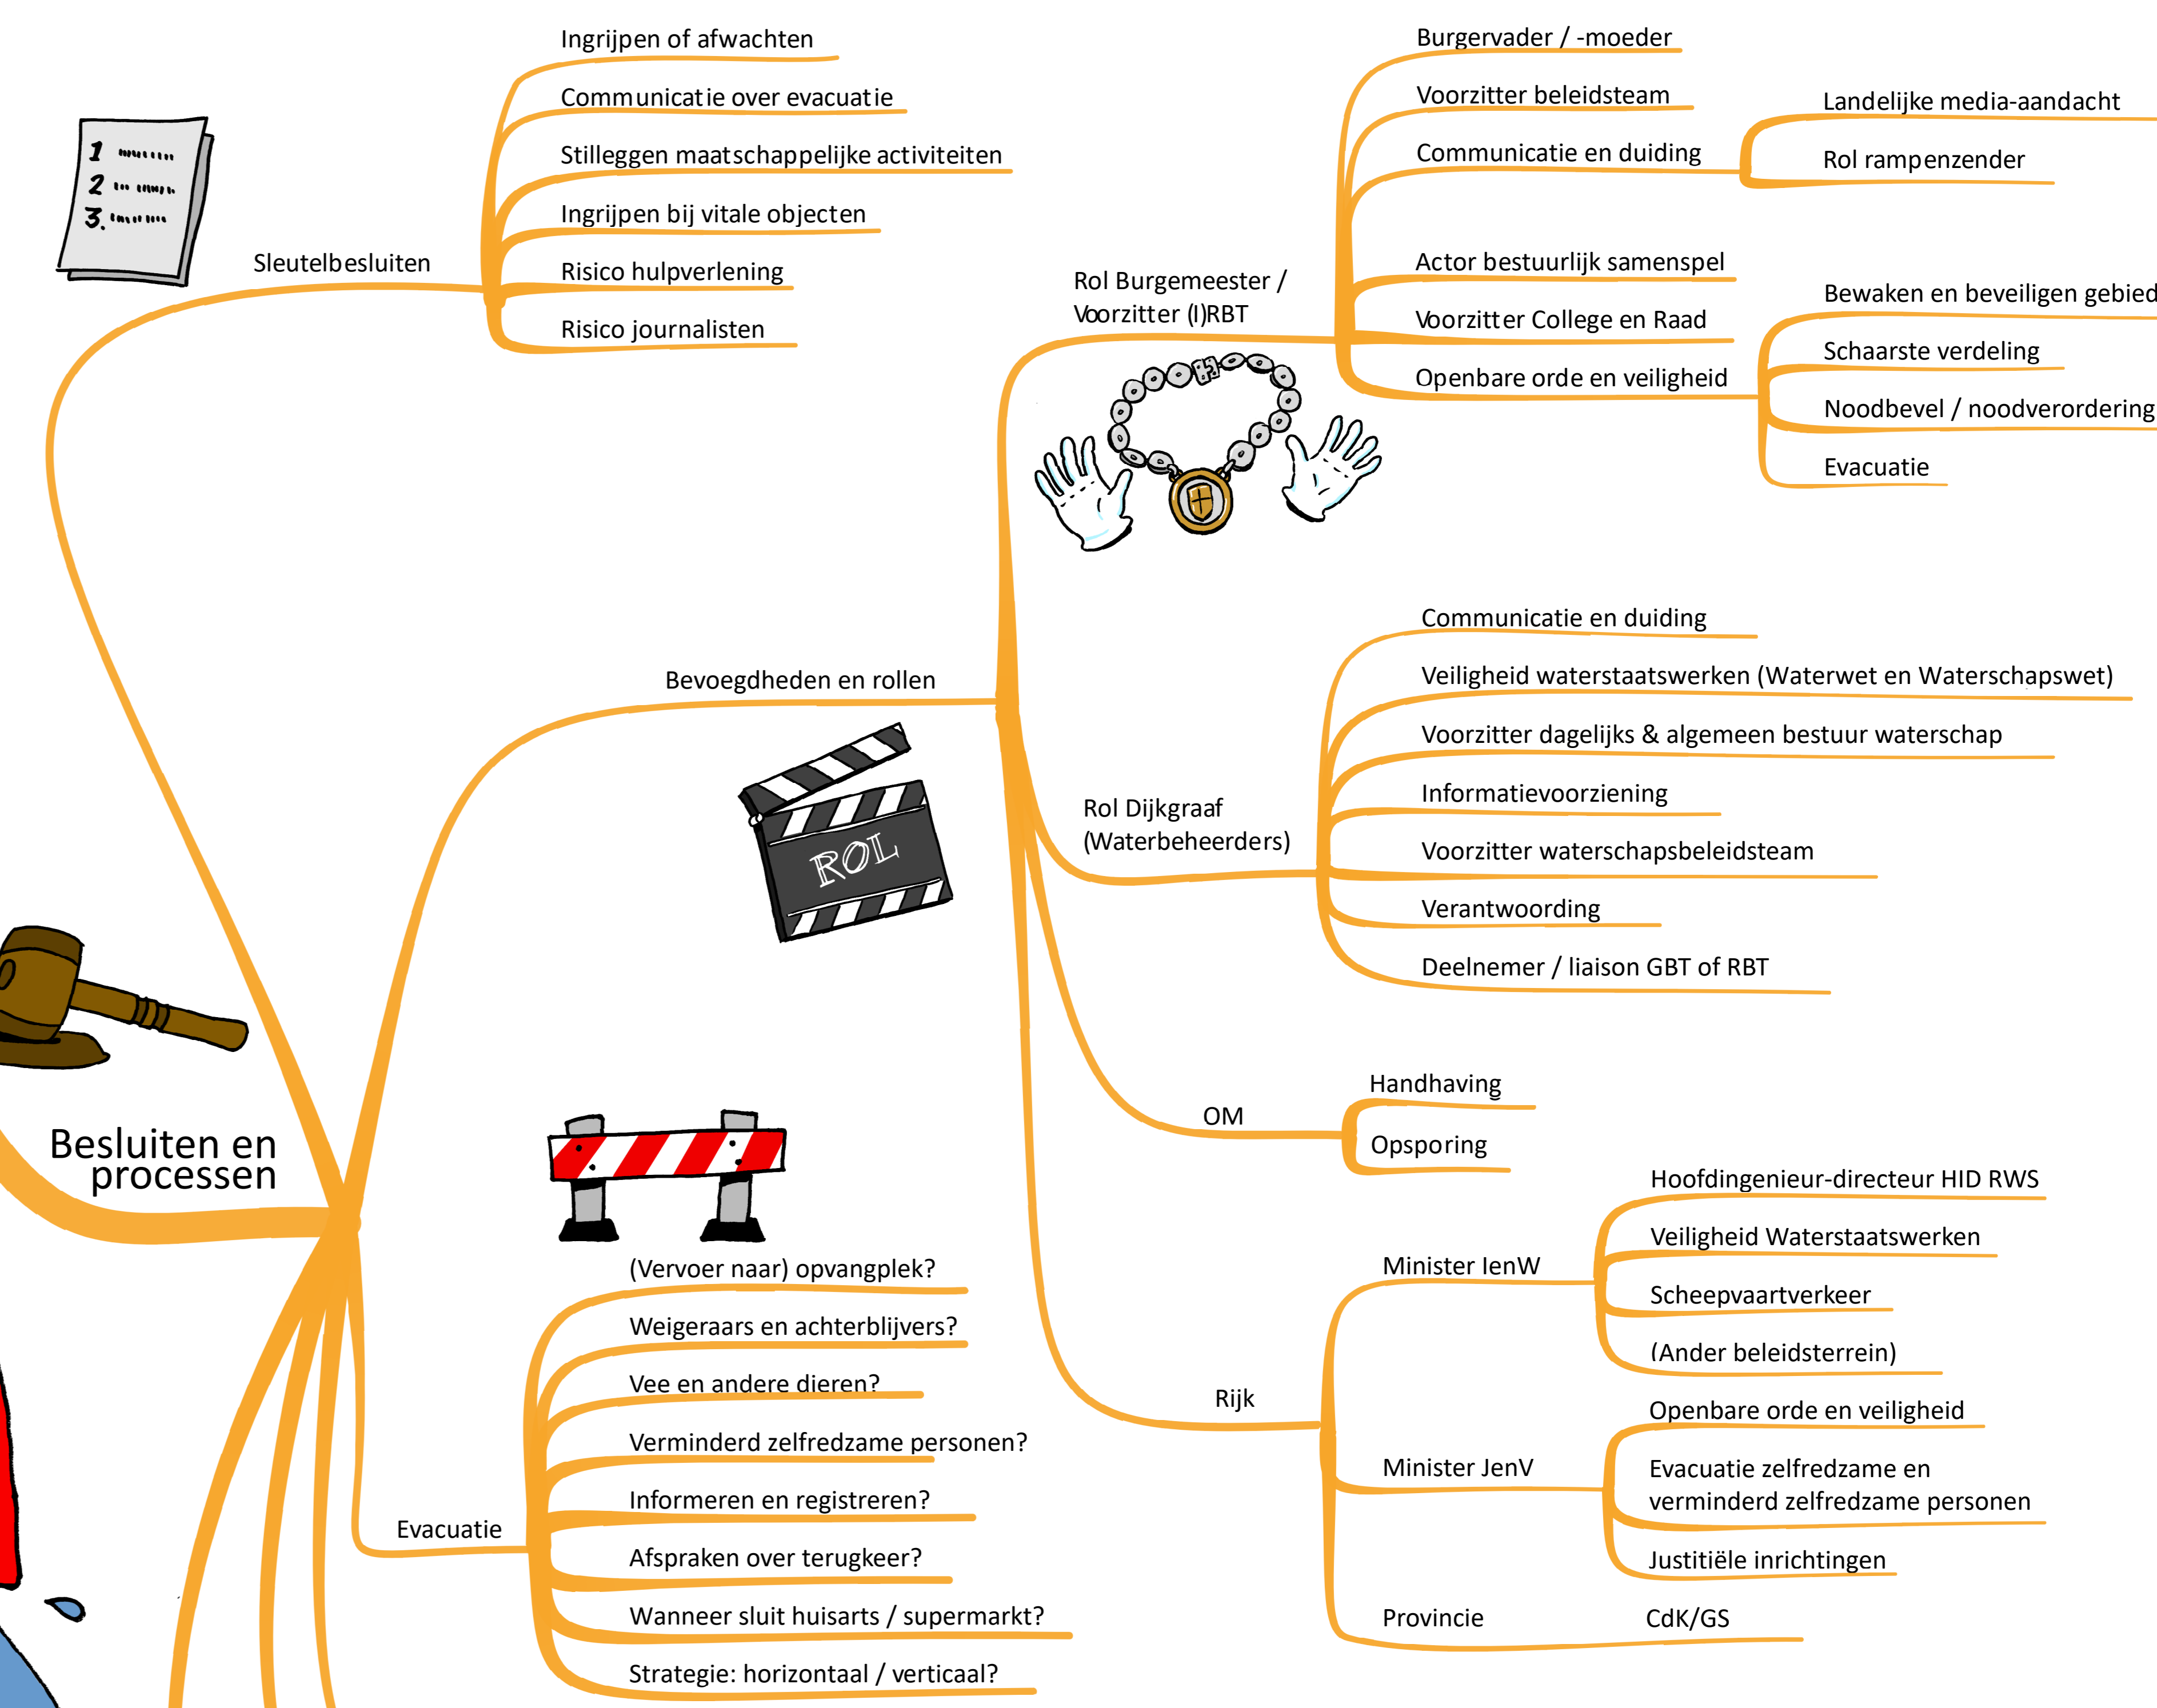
Besluiten en processen

Sleutelbesluiten
Ingrijpen of afwachten
Communicatie over evacuatie
Stilleggen maatschappelijke activiteiten
Ingrijpen bij vitale objecten
Risico hulpverlening
Risico journalisten

1
2
3

Bevoegdheden en rollen

Rol Burgemeester / Voorzitter (I)RBT
Burgervader / -moeder
Voorzitter beleidsteam
Communicatie en duiding
Landelijke media-aandacht
Rol rampenzender
Actor bestuurlijk samenspel
Voorzitter College en Raad
Openbare orde en veiligheid
Bewaken en beveiligen gebied
Schaarste verdeling
Noodbevel / noodverordering
Evacuatie

ROL

Rol Dijkgraaf (Waterbeheerders)
Communicatie en duiding
Veiligheid waterstaatswerken (Waterwet en Waterschapswet)
Voorzitter dagelijks & algemeen bestuur waterschap
Informatievoorziening
Voorzitter waterschapsbeleidsteam
Verantwoording
Deelnemer / liaison GBT of RBT

OM
Handhaving
Opsporing

Rijk
Minister IenW
Hoofdingenieur-directeur HID RWS
Veiligheid Waterstaatswerken
Scheepvaartverkeer
(Ander beleidsterrein)
Minister JenV
Openbare orde en veiligheid
Evacuatie zelfredzame en verminderd zelfredzame personen
Justitiële inrichtingen
Provincie
CdK/GS

Evacuatie
(Vervoer naar) opvangplek?
Weigeraars en achterblijvers?
Vee en andere dieren?
Verminderd zelfredzame personen?
Informeren en registreren?
Afspraken over terugkeer?
Wanneer sluit huisarts / supermarkt?
Strategie: horizontaal / verticaal?